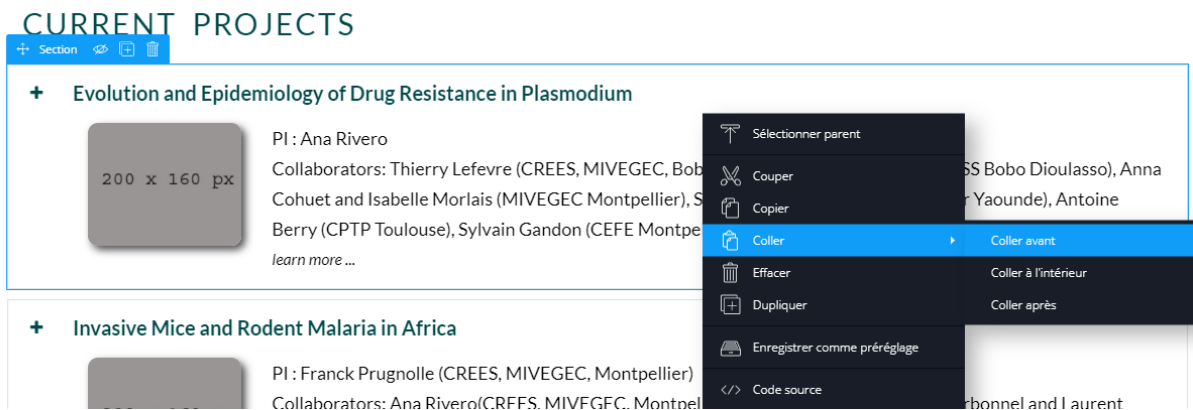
CURRENT PROJECTS

Section

+ Evolution and Epidemiology of Drug Resistance in Plasmodium

200 x 160 px

PI : Ana Rivero

Collaborators: Thierry Lefevre (CREES, MIVEGEC, Bob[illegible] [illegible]SS Bobo Dioulasso), Anna Cohuet and Isabelle Morlais (MIVEGEC Montpellier), S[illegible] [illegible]r Yaounde), Antoine Berry (CPTP Toulouse), Sylvain Gandon (CEFE Montpe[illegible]

learn more ...

Sélectionner parent
Couper
Copier
Coller
Effacer
Dupliquer
Enregistrer comme préréglage
Code source

Coller avant
Coller à l'intérieur
Coller après

+ Invasive Mice and Rodent Malaria in Africa

PI : Franck Prugnolle (CREES, MIVEGEC, Montpellier)

Collaborators: Ana Rivero(CREES, MIVEGEC, Montpel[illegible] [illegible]rbonnel and Laurent